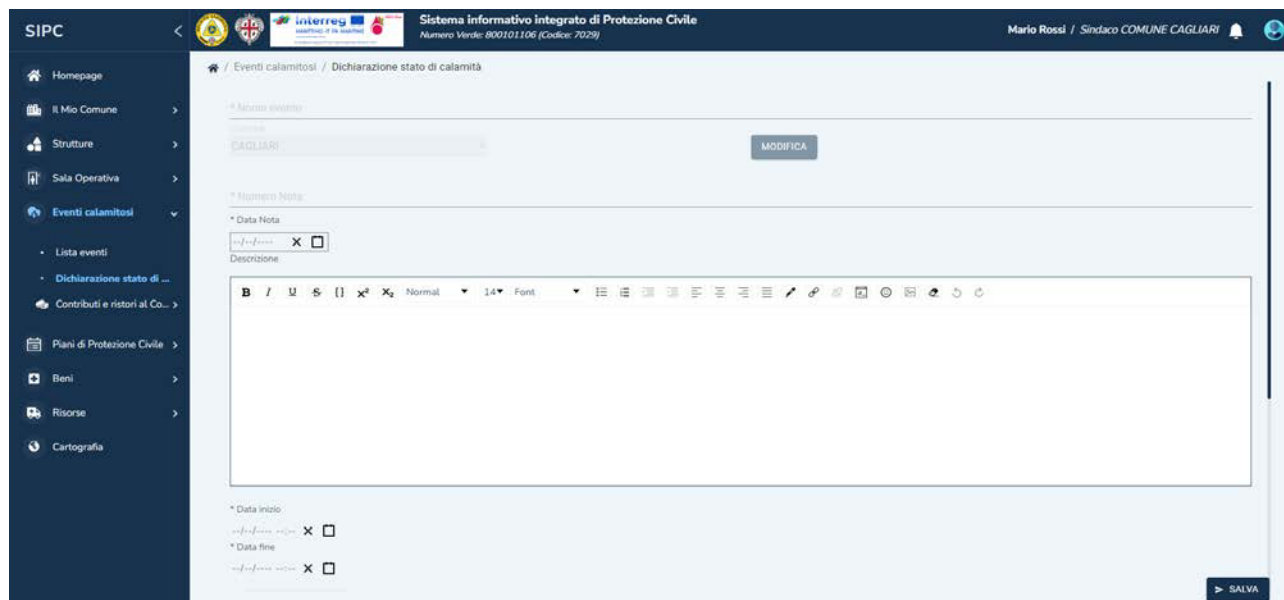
SIPC

interreg

Sistema informativo integrato di Protezione Civile
Numero Verde: 800101106 (Codice: 7029)

Mario Rossi / Sindaco COMUNE CAGLIARI

Homepage
Il Mio Comune
Strutture
Sala Operativa
Eventi calamitosi
Lista eventi
Dichiarazione stato di ...
Contributi e ristori al Co...
Piani di Protezione Civile
Beni
Risorse
Cartografia

/ Eventi calamitosi / Dichiarazione stato di calamità

* Nome evento

Comune
CAGLIARI

MODIFICA

* Numero Nota

* Data Nota
--/--/---- ×

Descrizione

B I U S [] x² X₂ Normal 14 Font

* Data inizio
--/--/---- --:-- ×
* Data fine
--/--/---- --:-- ×

SALVA